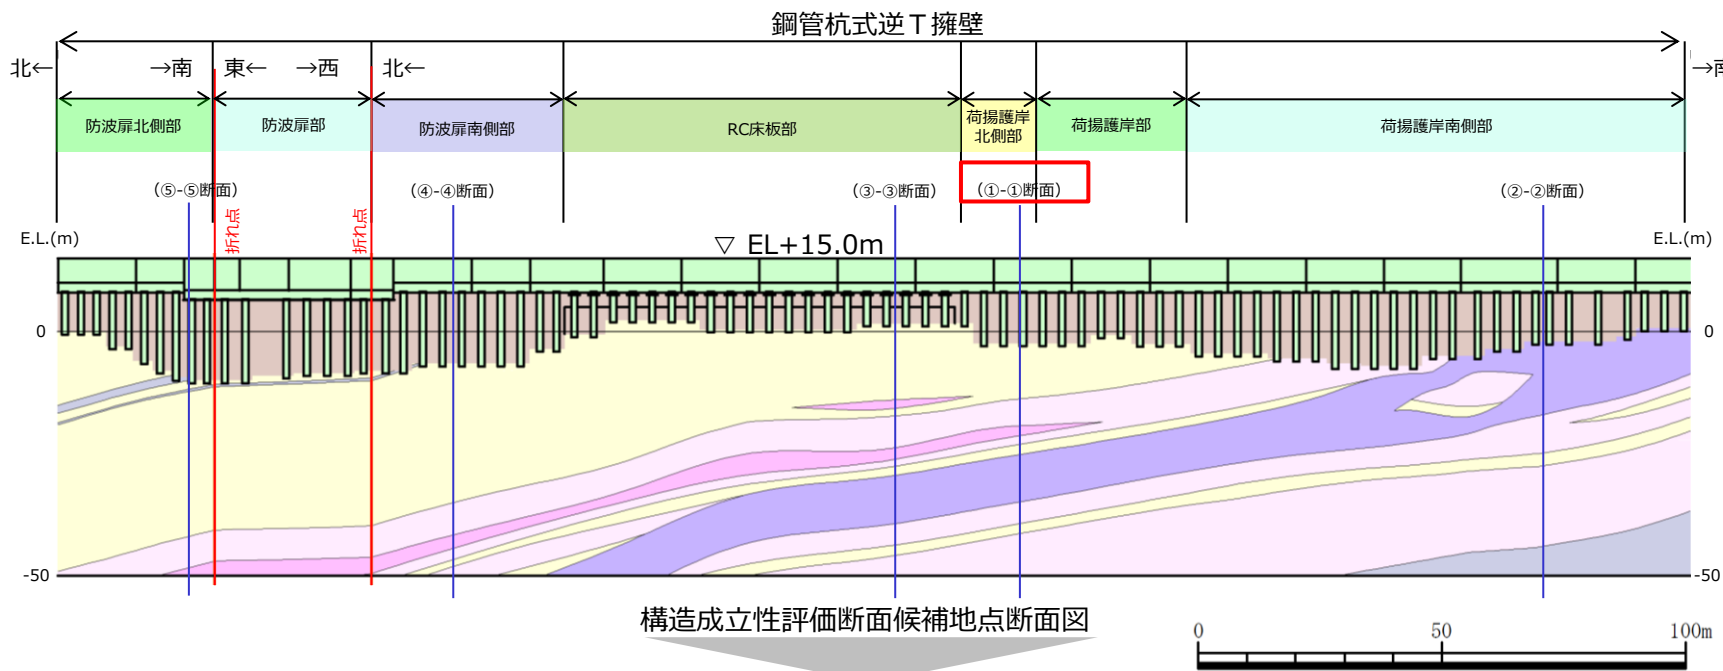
鋼管杭式逆T擁壁

北← →南 東← →西 北← →南

防波扉北側部 防波扉部 防波扉南側部 RC床板部 荷揚護岸北側部 荷揚護岸部 荷揚護岸南側部

(⑤-⑤断面) (④-④断面) (③-③断面) (①-①断面) (②-②断面)

折れ点 折れ点

E.L.(m) ▽ EL+15.0m E.L.(m)

0 0

-50 -50

構造成立性評価断面候補地点断面図

0 50 100m